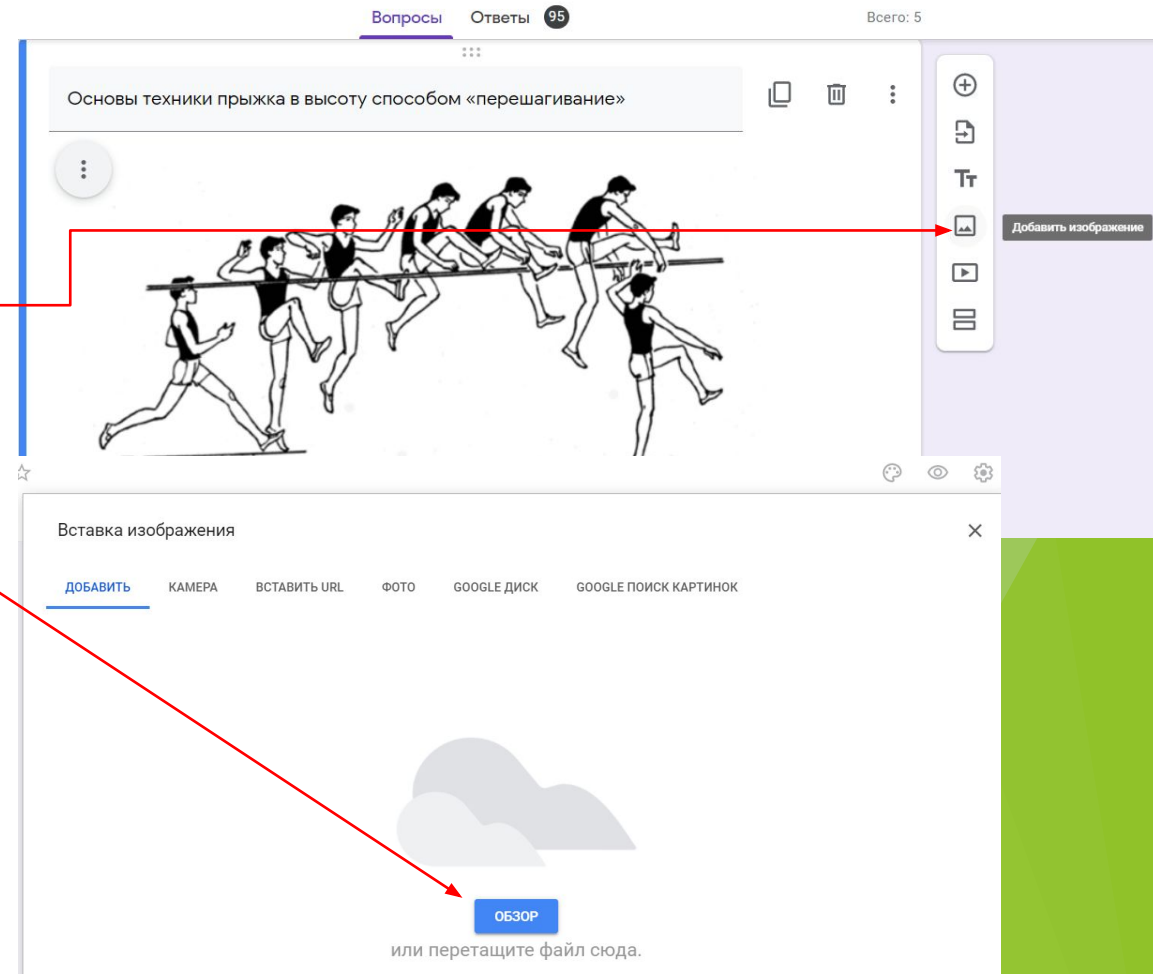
Вопросы Ответы 95

Всего: 5

Основы техники прыжка в высоту способом «перешагивание»

Тт

Добавить изображение

Вставка изображения

ДОБАВИТЬ КАМЕРА ВСТАВИТЬ URL ФОТО GOOGLE ДИСК GOOGLE ПОИСК КАРТИНОК

ОБЗОР

или перетащите файл сюда.